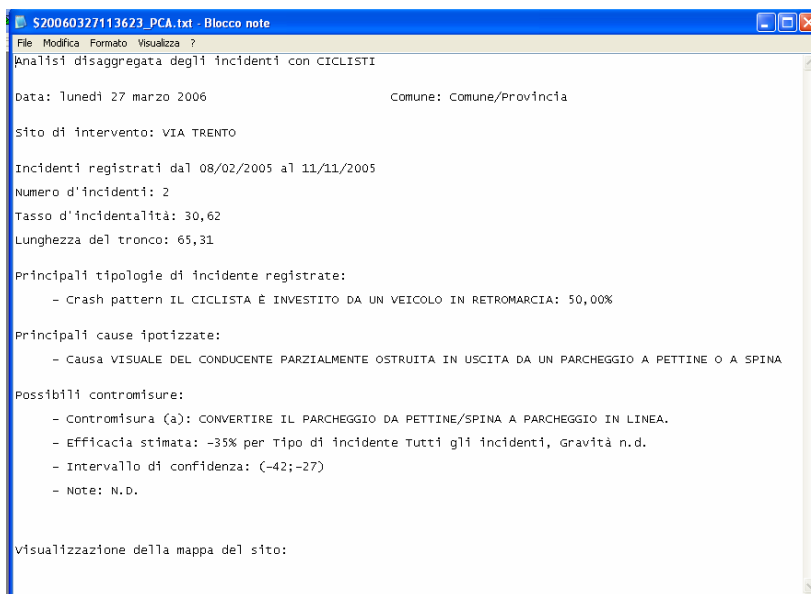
S20060327113623_PCA.txt - Blocco note

File Modifica Formato Visualizza ?

Analisi disaggregata degli incidenti con CICLISTI

Data: lunedì 27 marzo 2006 Comune: Comune/Provincia

Sito di intervento: VIA TRENTO

Incidenti registrati dal 08/02/2005 al 11/11/2005

Numero d'incidenti: 2

Tasso d'incidentalità: 30,62

Lunghezza del tronco: 65,31

Principali tipologie di incidente registrate:

- Crash pattern IL CICLISTA È INVESTITO DA UN VEICOLO IN RETROMARCIA: 50,00%

Principali cause ipotizzate:

- Causa VISUALE DEL CONDUCENTE PARZIALMENTE OSTRUITA IN USCITA DA UN PARCHEGGIO A PETTINE O A SPINA

Possibili contromisure:

- Contromisura (a): CONVERTIRE IL PARCHEGGIO DA PETTINE/SPINA A PARCHEGGIO IN LINEA.

- Efficacia stimata: -35% per Tipo di incidente Tutti gli incidenti, Gravità n.d.

- Intervallo di confidenza: (-42;-27)

- Note: N.D.

Visualizzazione della mappa del sito: